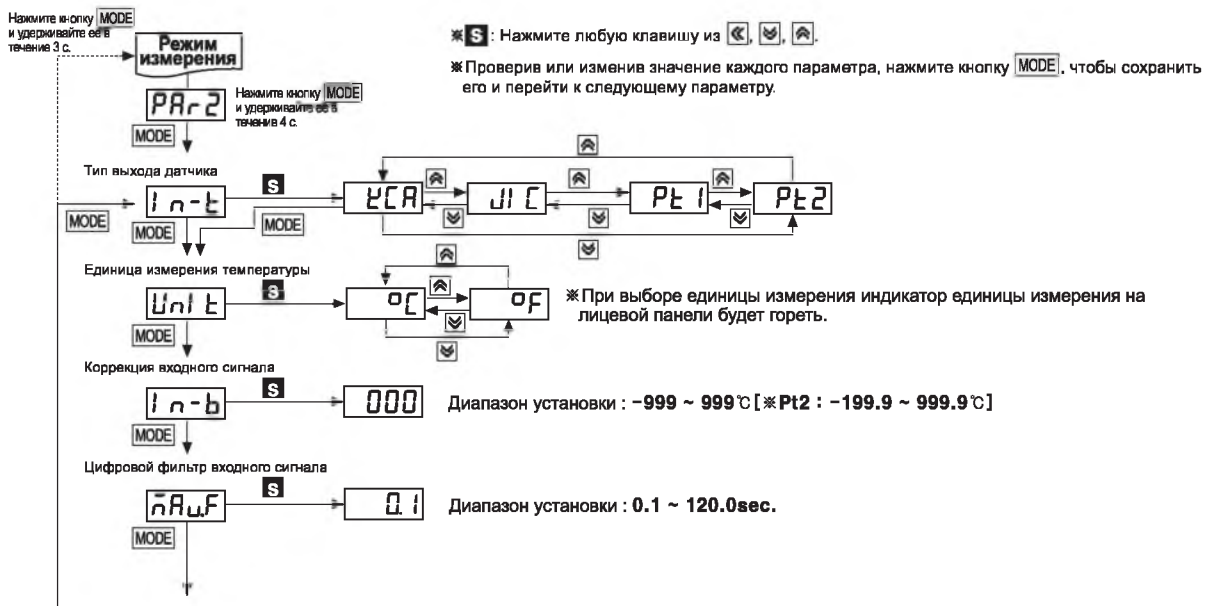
Нажмите кнопку MODE и удерживайте ее в течение 3 с.

Режим измерения

PAr2

Нажмите кнопку MODE и удерживайте ее в течение 4 с.

MODE

※S: Нажмите любую клавишу из ≪, ≫, ≈.

※Проверив или изменив значение каждого параметра, нажмите кнопку MODE, чтобы сохранить его и перейти к следующему параметру.

Тип выхода датчика

In-t

S

KCA

JIC

Pt1

Pt2

MODE

MODE

MODE

Единица измерения температуры

Unit

S

°C

°F

※При выборе единицы измерения индикатор единицы измерения на лицевой панели будет гореть.

MODE

Коррекция входного сигнала

In-b

S

000

Диапазон установки : -999 ~ 999℃[※Pt2 : -199.9 ~ 999.9℃]

MODE

Цифровой фильтр входного сигнала

MAvF

S

0.1

Диапазон установки : 0.1 ~ 120.0sec.

MODE